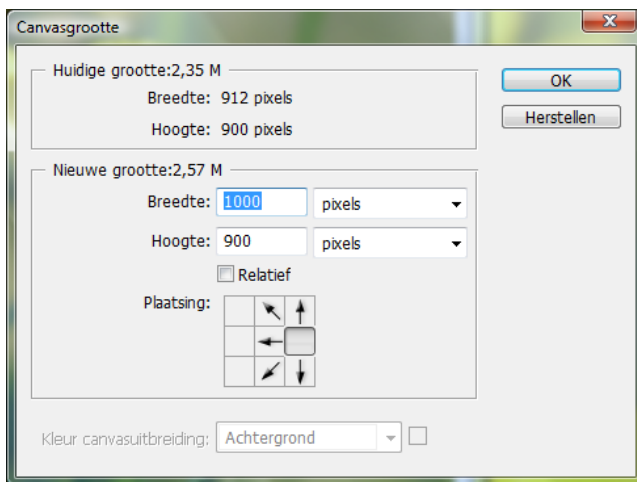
Canvasgrootte

Huidige grootte:2,35 M
Breedte: 912 pixels
Hoogte: 900 pixels

OK
Herstellen

Nieuwe grootte:2,57 M
Breedte: 1000 pixels
Hoogte: 900 pixels
Relatief
Plaatsing:

Kleur canvasuitbreiding: Achtergrond